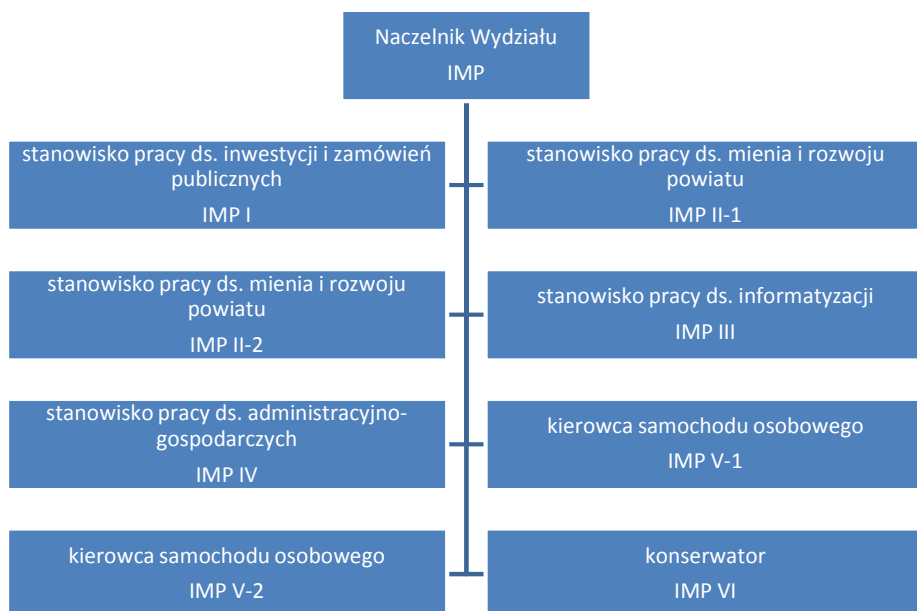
Naczelnik Wydziału
IMP

stanowisko pracy ds. inwestycji i zamówień publicznych
IMP I

stanowisko pracy ds. mienia i rozwoju powiatu
IMP II-1

stanowisko pracy ds. mienia i rozwoju powiatu
IMP II-2

stanowisko pracy ds. informatyzacji
IMP III

stanowisko pracy ds. administracyjno-gospodarczych
IMP IV

kierowca samochodu osobowego
IMP V-1

kierowca samochodu osobowego
IMP V-2

konserwator
IMP VI